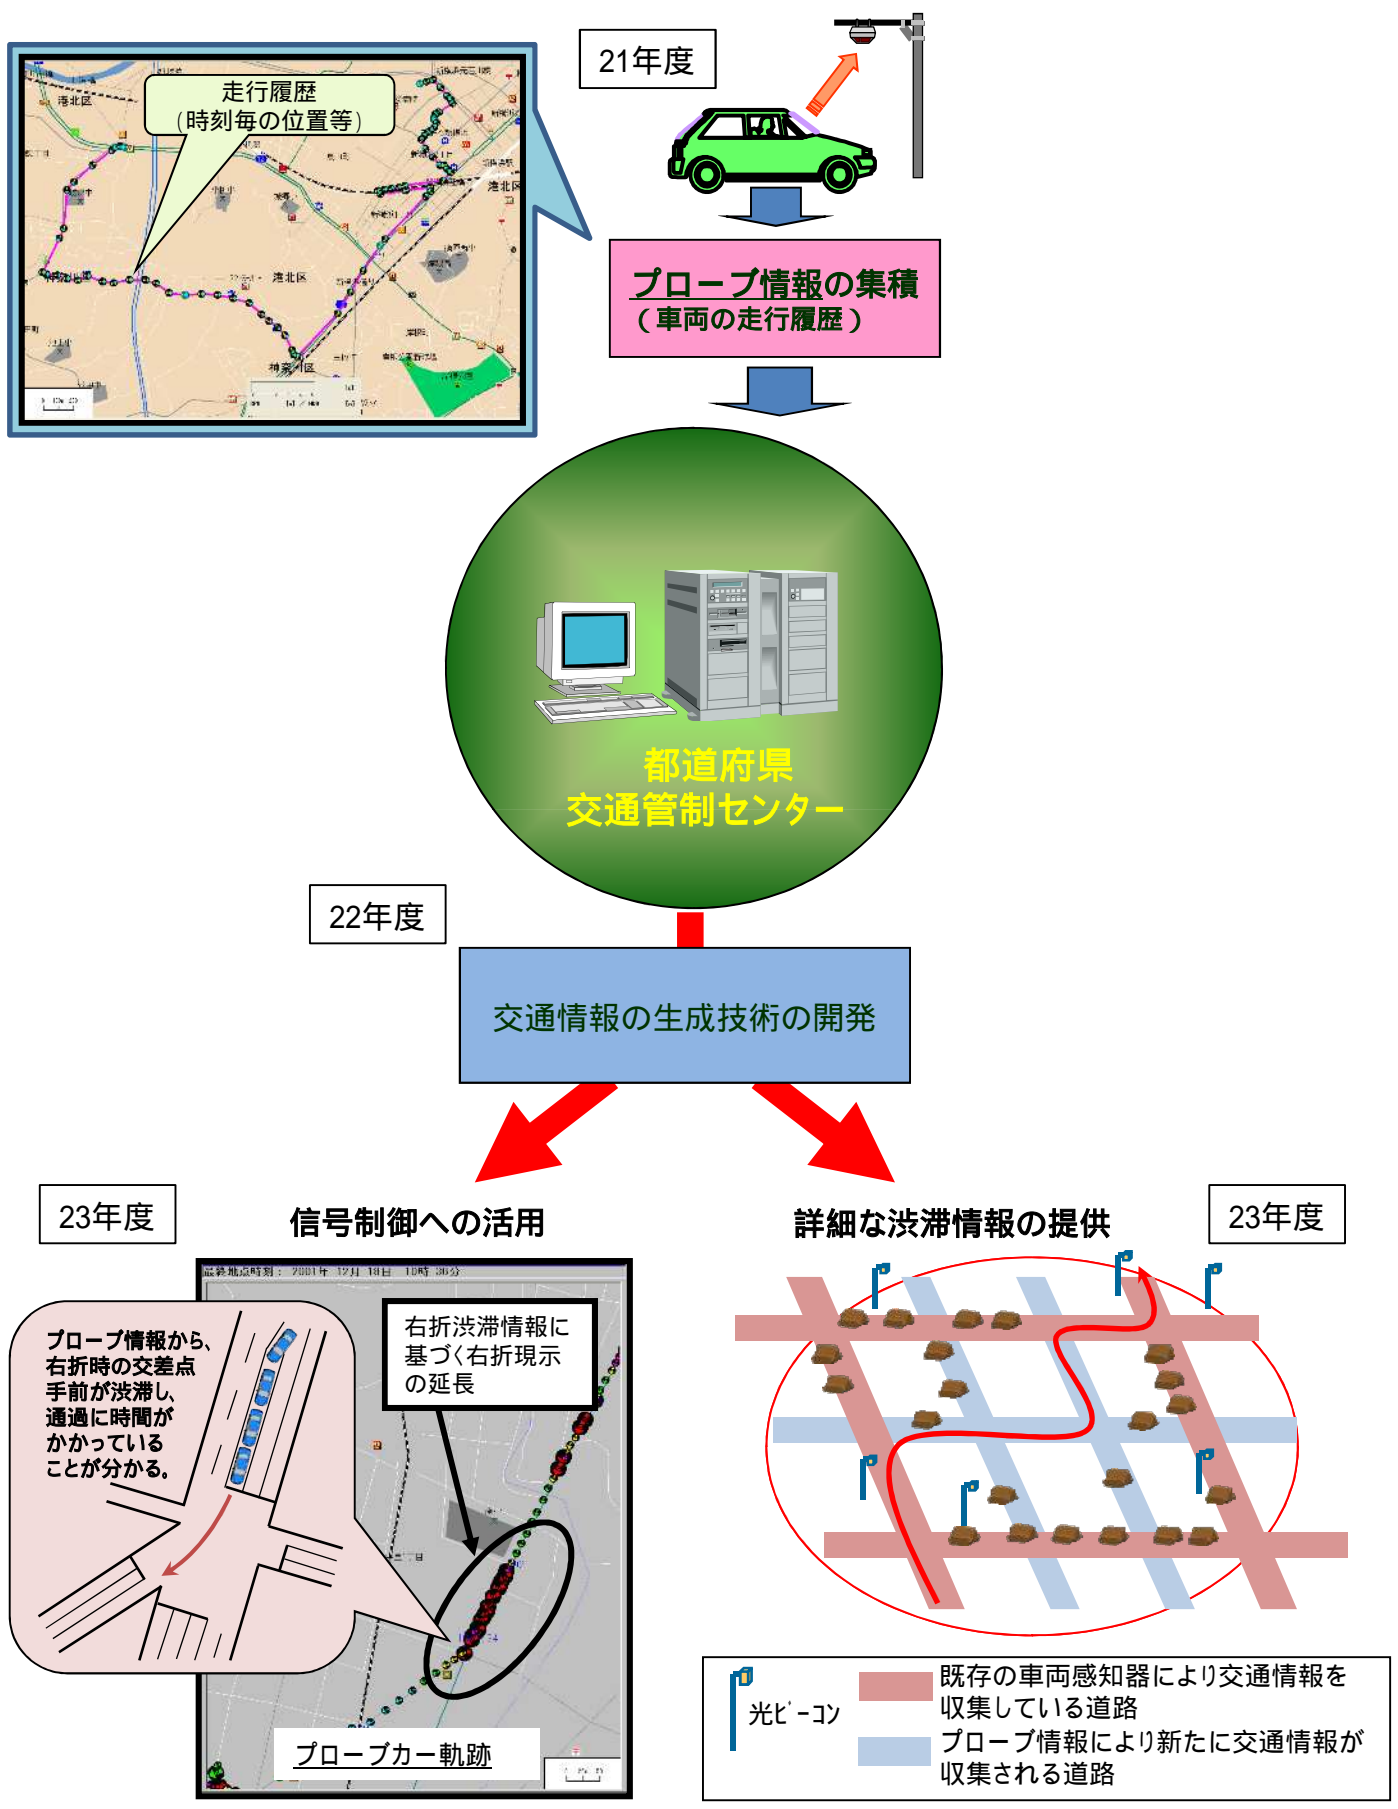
走行履歴
(時刻毎の位置等)

港北区
港北区
神奈川区

21年度

プローブ情報の集積
(車両の走行履歴)

都道府県
交通管制センター

22年度

交通情報の生成技術の開発

23年度

信号制御への活用

最終地点時刻: 2001年 12月 18日 10時 36分

プローブ情報から、右折時の交差点手前が渋滞し、通過に時間がかかっていることが分かる。

右折渋滞情報に基づく右折現示の延長

プローブカー軌跡

詳細な渋滞情報の提供

23年度

光ビーコン

既存の車両感知器により交通情報を収集している道路

プローブ情報により新たに交通情報が収集される道路